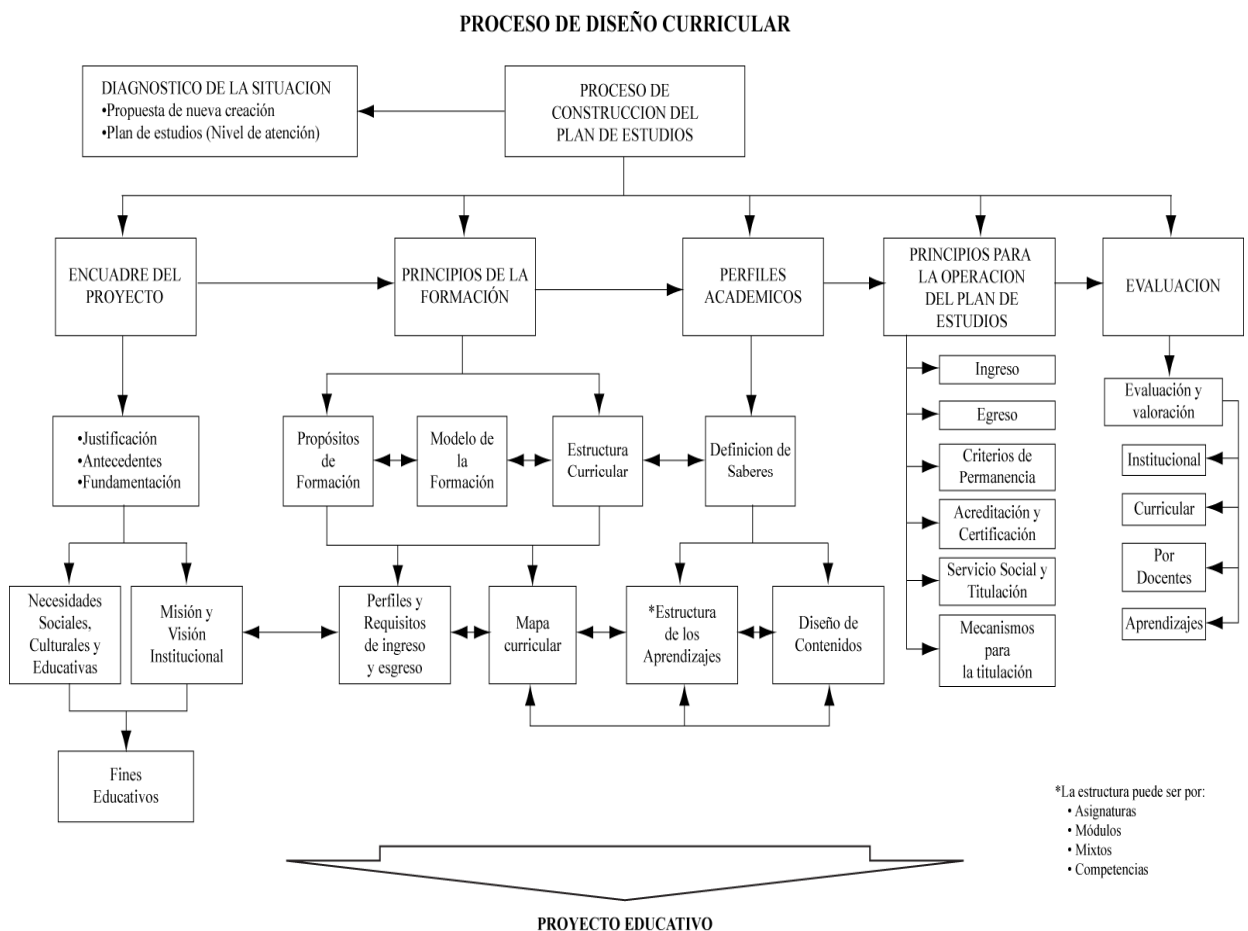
PROCESO DE DISEÑO CURRICULAR

DIAGNOSTICO DE LA SITUACION
•Propuesta de nueva creación
•Plan de estudios (Nivel de atención)

PROCESO DE CONSTRUCCION DEL PLAN DE ESTUDIOS

ENCUADRE DEL PROYECTO

PRINCIPIOS DE LA FORMACIÓN

PERFILES ACADEMICOS

PRINCIPIOS PARA LA OPERACION DEL PLAN DE ESTUDIOS

EVALUACION

•Justificación
•Antecedentes
•Fundamentación

Propósitos de Formación

Modelo de la Formación

Estructura Curricular

Definicion de Saberes

Ingreso

Egreso

Criterios de Permanencia

Acreditación y Certificación

Servicio Social y Titulación

Mecanismos para la titulación

Evaluación y valoración

Institucional

Curricular

Por Docentes

Aprendizajes

Necesidades Sociales, Culturales y Educativas

Misión y Visión Institucional

Perfiles y Requisitos de ingreso y esgreso

Mapa curricular

*Estructura de los Aprendizajes

Diseño de Contenidos

Fines Educativos

*La estructura puede ser por:
• Asignaturas
• Módulos
• Mixtos
• Competencias

PROYECTO EDUCATIVO